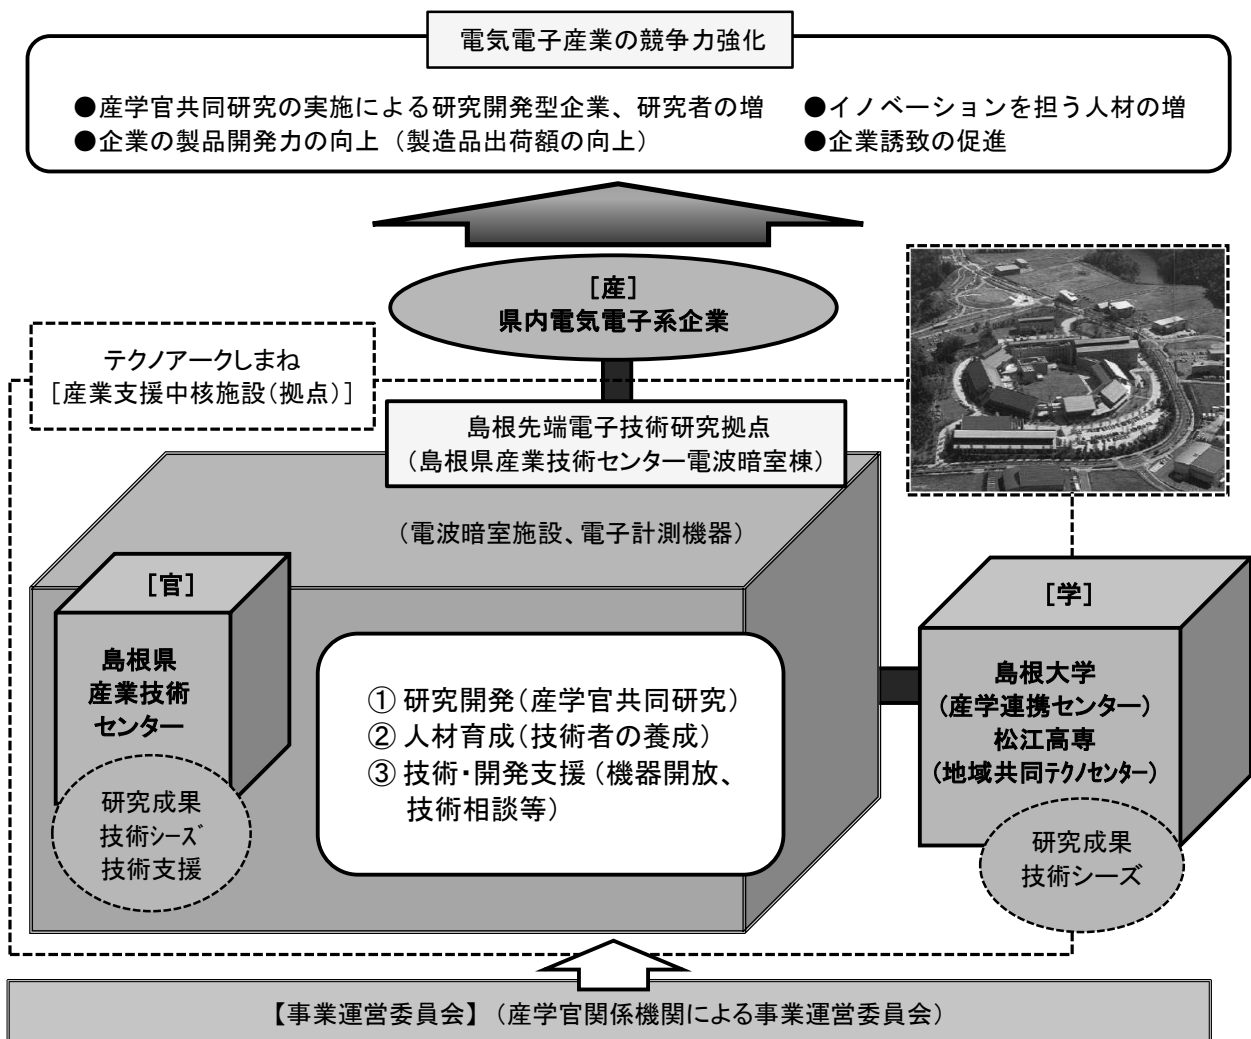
電気電子産業の競争力強化

●産学官共同研究の実施による研究開発型企業、研究者の増
●企業の製品開発力の向上（製造品出荷額の向上）
●イノベーションを担う人材の増
●企業誘致の促進

［産］
県内電気電子系企業

テクノアークしまね
［産業支援中核施設(拠点)］

島根先端電子技術研究拠点
（島根県産業技術センター電波暗室棟）

（電波暗室施設、電子計測機器）

［官］
島根県
産業技術
センター

研究成果
技術ｼｰｽﾞ
技術支援

① 研究開発（産学官共同研究）
② 人材育成（技術者の養成）
③ 技術・開発支援（機器開放、技術相談等）

［学］
島根大学
（産学連携センター）
松江高専
（地域共同ﾃｸﾉｾﾝﾀｰ）

研究成果
技術シーズ

【事業運営委員会】（産学官関係機関による事業運営委員会）